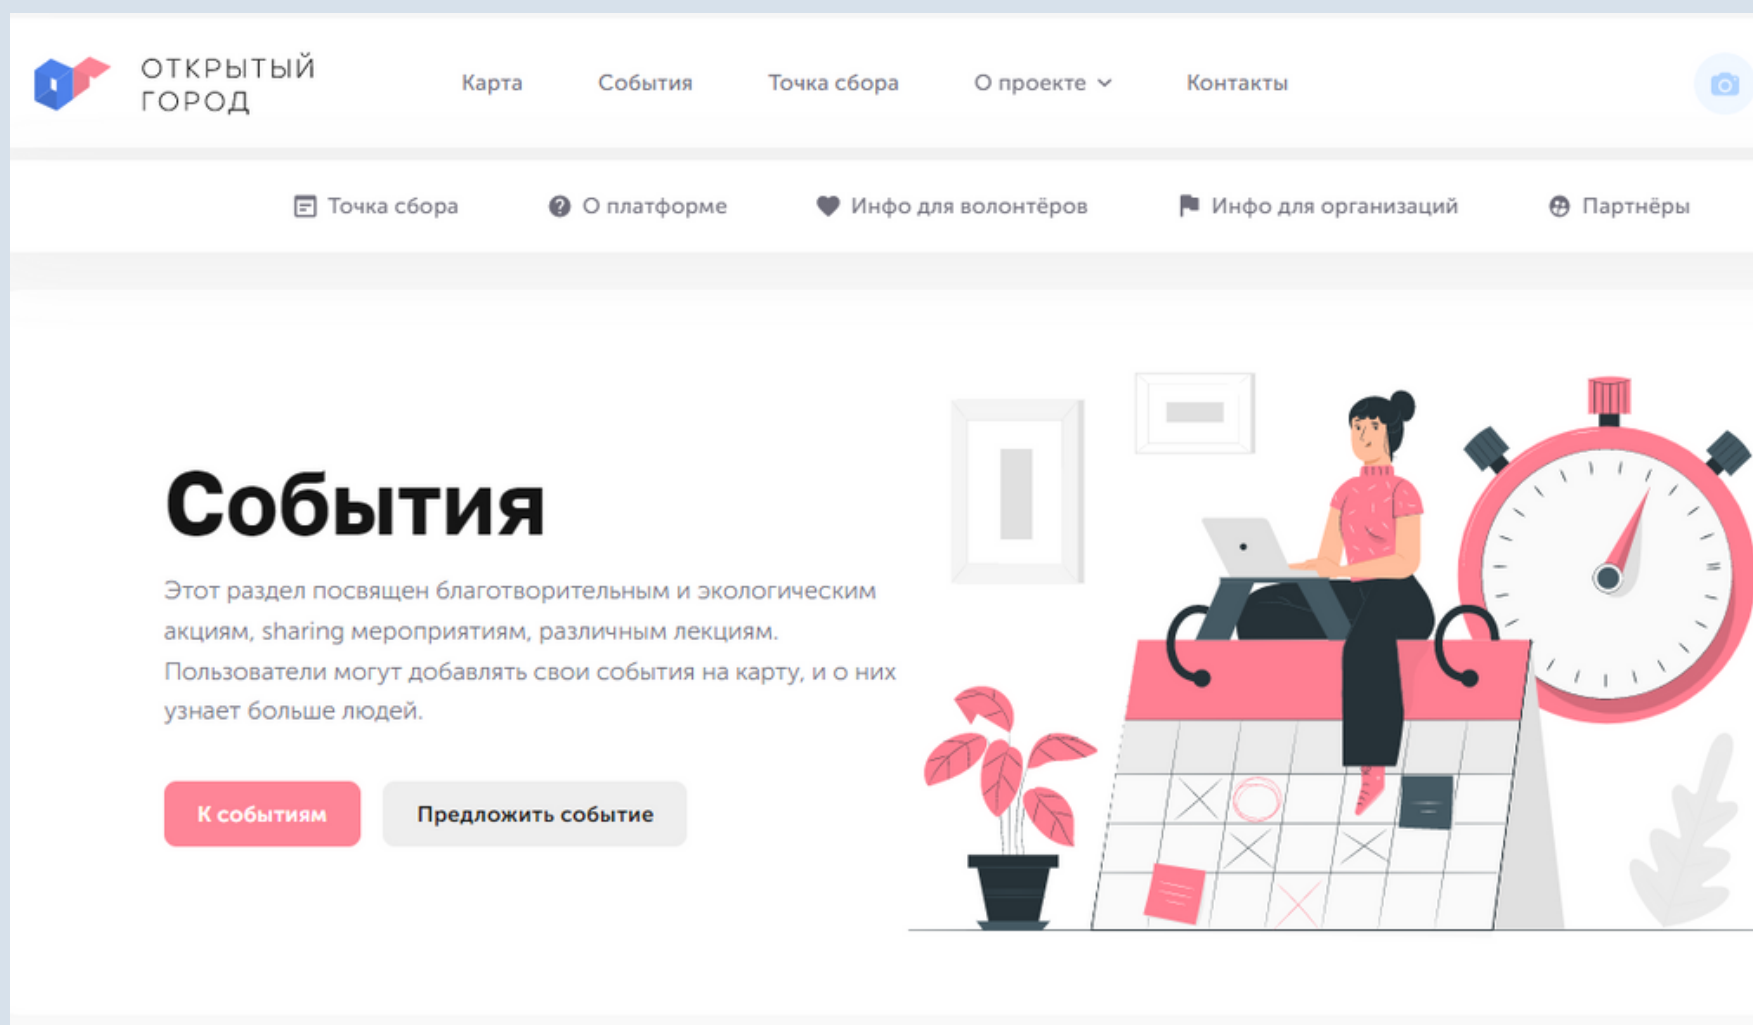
ОТКРЫТЫЙ ГОРОД

Карта События Точка сбора О проекте Контакты

Точка сбора О платформе Инфо для волонтёров Инфо для организаций Партнёры

События

Этот раздел посвящен благотворительным и экологическим акциям, sharing мероприятиям, различным лекциям. Пользователи могут добавлять свои события на карту, и о них узнает больше людей.

К событиям

Предложить событие